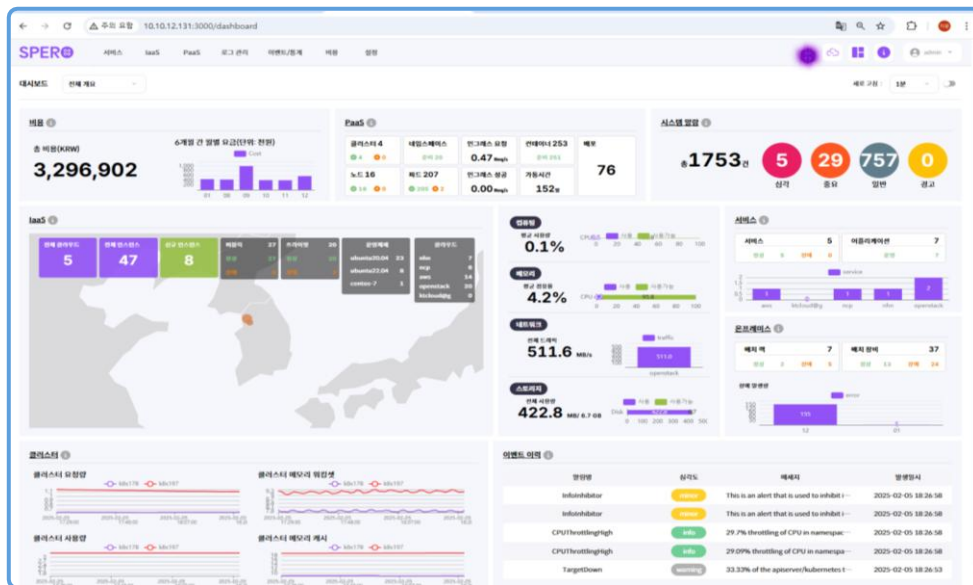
주의 요함 10.10.12.131:3000/dashboard

SPER 서비스 IaaS PaaS 로그 관리 이벤트/통계 비용 설정 admin

대시보드 전체 개요 새로 고침 1분

비용

총 비용(KRW)
3,296,902

6개월 간 월별 요금(단위: 천원)
cost
01 08 09 10 11 12

PaaS

| 클러스터 4 | 네임스페이스 | 인그레스 요청 | 컨테이너 253 | 배포 |
|---|---|---|---|---|
| 4 0 | 준비 20 | 0.47 Req/s | 준비 253 | 76 |
| 노드 16 | 파드 207 | 인그레스 성공 | 가동시간 | |
| 16 0 | 205 2 | 0.00 Req/s | 152일 | |

시스템 알람

총 1753건
5 심각
29 중요
757 일반
0 경고

IaaS

| 전체 클라우드 | 전체 인스턴스 | 정상 인스턴스 | 비정상 | 가상머신 | 운영체제 | 클라우드 |
|---|---|---|---|---|---|---|
| 5 | 47 | 8 | 37 | 26 | ubuntu20.04 23 | nhn 7 |
| | | | | | ubuntu22.04 8 | ncp 9 |
| | | | | | centos-7 1 | aws 14 |
| | | | | | | openstack 14 |
| | | | | | | kt cloud 9 |

컴퓨팅
평균 사용률
0.1%
CPU 사용 사용가능
0 20 40 60 80 100

메모리
평균 사용률
4.2%
CPU 사용 사용가능 95.8
0 20 40 60 80 100

네트워크
전체 트래픽
511.6 MB/s
traffic
511.6
openstack

스토리지
전체 사용량
422.8 MB/ 6.7 GB
사용 사용가능
Disk

서비스

| 서비스 | 5 | 어플리케이션 | 7 |
|---|---|---|---|
| 정상 5 | 오류 0 | 정상 7 | |

service
1 1 1 2
aws kicloud@g ncp nhn openstack

온프레미스

| 해치 팩 | 7 | 해치 장비 | 37 |
|---|---|---|---|
| 정상 2 | 오류 5 | 정상 13 | 오류 24 |

전체 알람현황
error
135
12 21

클러스터

클러스터 요청량
k8s178 k8s197

클러스터 메모리 워킹셋
k8s178 k8s197

클러스터 사용량
k8s178 k8s197

클러스터 메모리 캐시
k8s178 k8s197

이벤트 이력

| 알람명 | 심각도 | 메세지 | 발생일시 |
|---|---|---|---|
| InfoInhibitor | none | This is an alert that is used to inhibit i··· | 2025-02-05 18:26:58 |
| InfoInhibitor | none | This is an alert that is used to inhibit i··· | 2025-02-05 18:26:58 |
| CPUThrottlingHigh | info | 29.7% throttling of CPU in namespac··· | 2025-02-05 18:26:58 |
| CPUThrottlingHigh | info | 29.09% throttling of CPU in namespac··· | 2025-02-05 18:26:58 |
| TargetDown | warning | 33.33% of the apiserver/kubernetes t··· | 2025-02-05 18:26:58 |